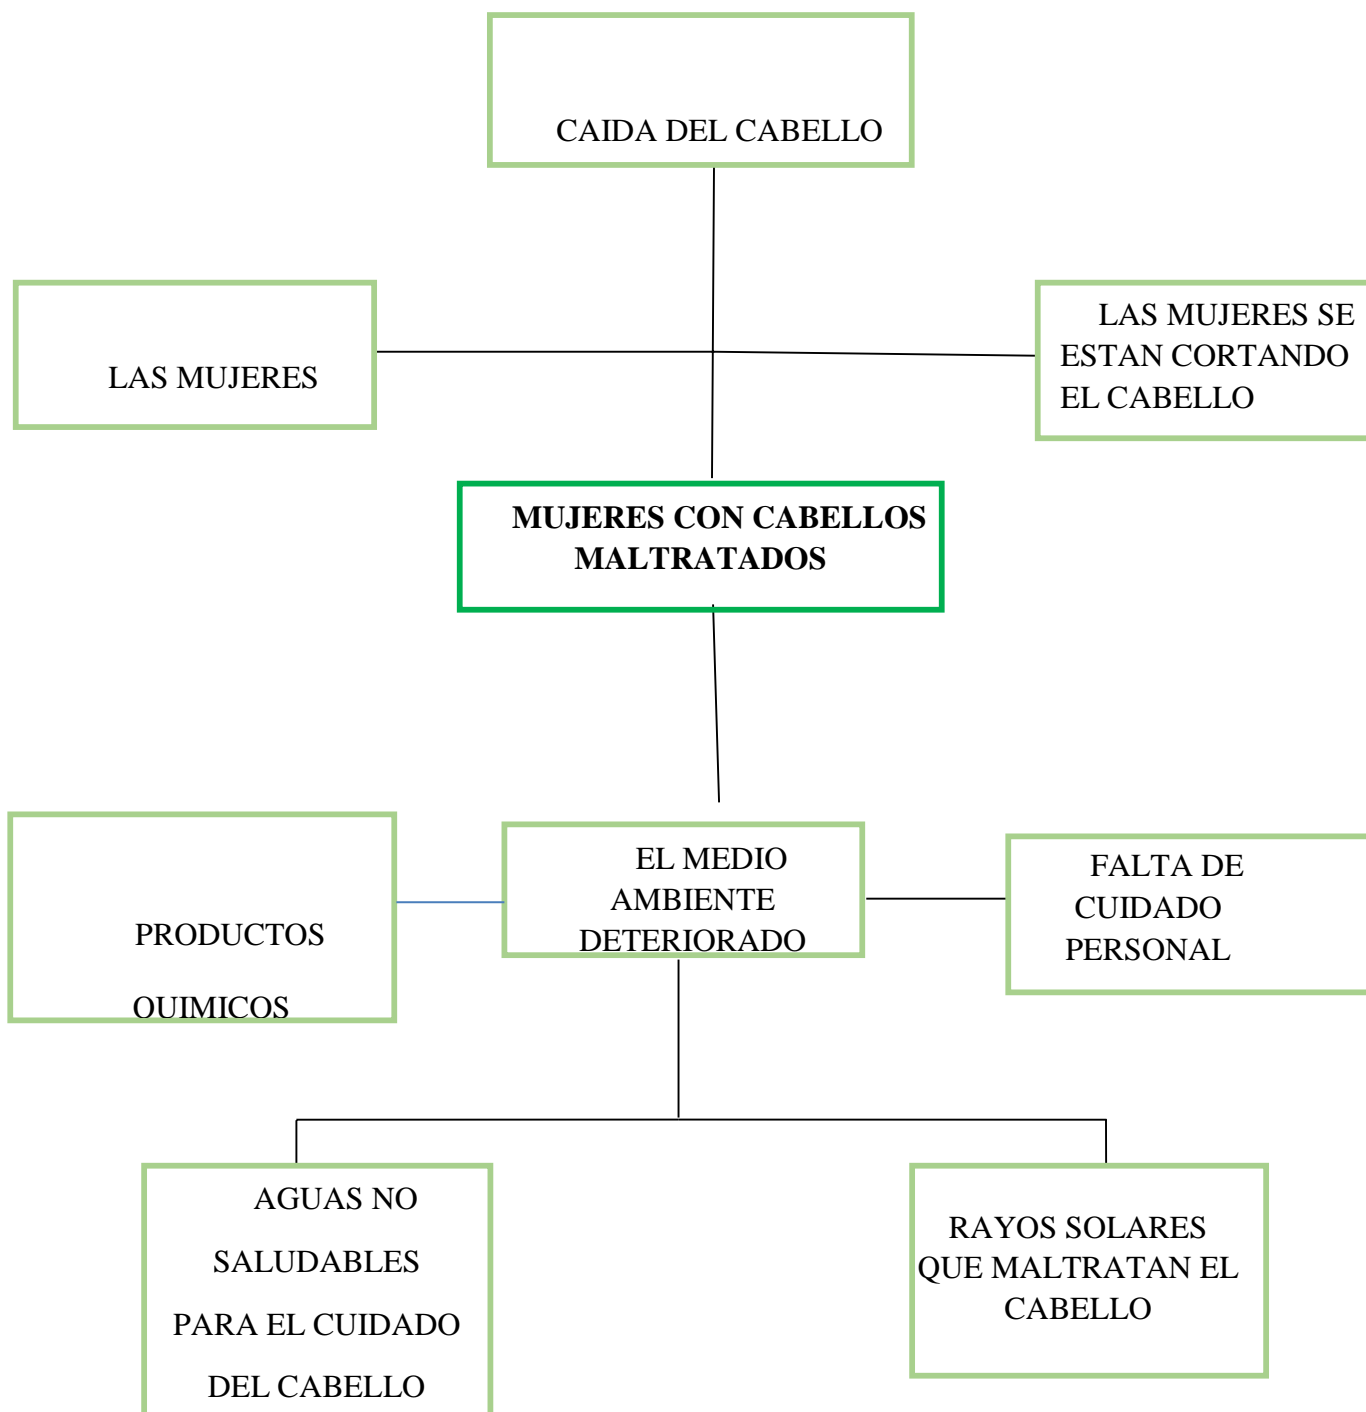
CAIDA DEL CABELLO

LAS MUJERES

LAS MUJERES SE ESTAN CORTANDO EL CABELLO

**MUJERES CON CABELLOS MALTRATADOS**

PRODUCTOS

OUIMICOS

EL MEDIO AMBIENTE DETERIORADO

FALTA DE CUIDADO PERSONAL

AGUAS NO

SALUDABLES

PARA EL CUIDADO

DEL CABELLO

RAYOS SOLARES QUE MALTRATAN EL CABELLO